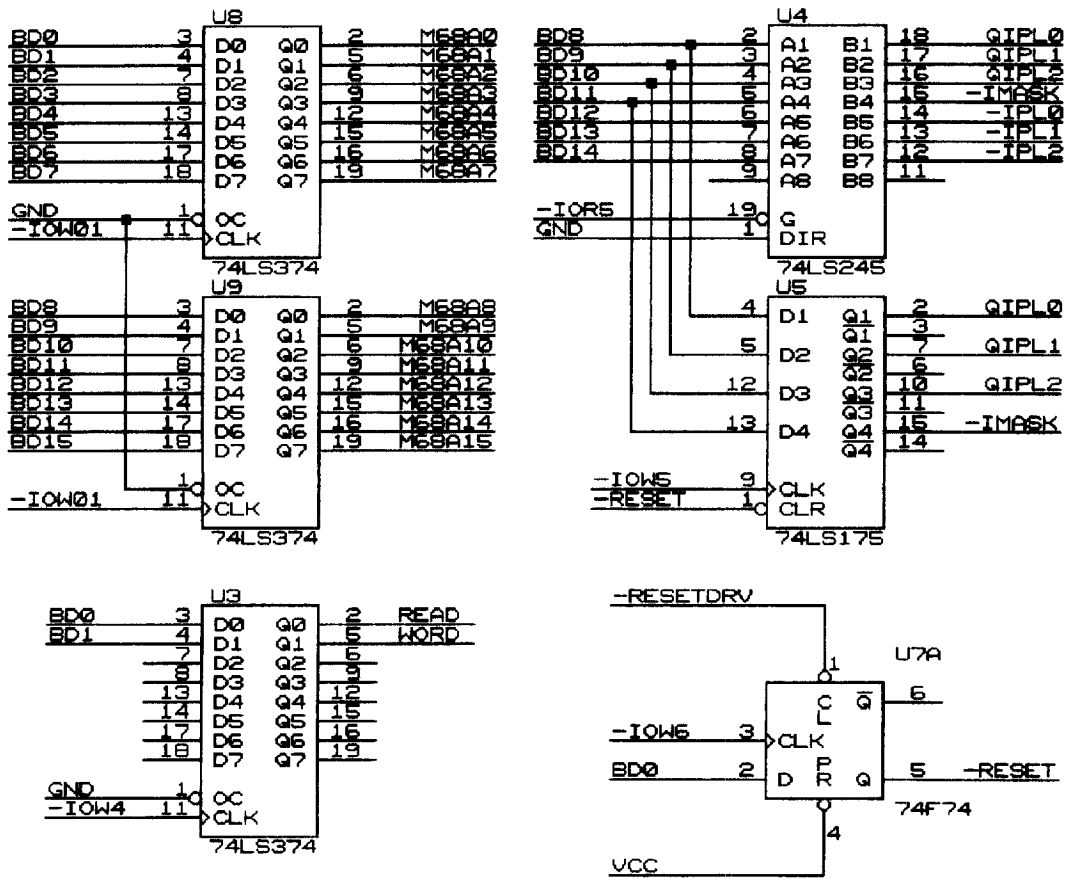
U8
BD0 3 D0 Q0 2 M68A0
BD1 4 D1 Q1 5 M68A1
BD2 7 D2 Q2 6 M68A2
BD3 8 D3 Q3 9 M68A3
BD4 13 D4 Q4 12 M68A4
BD5 14 D5 Q5 15 M68A5
BD6 17 D6 Q6 16 M68A6
BD7 18 D7 Q7 19 M68A7
GND 1 OC
-IOW01 11 CLK
74LS374

U9
BD8 3 D0 Q0 2 M68A8
BD9 4 D1 Q1 5 M68A9
BD10 7 D2 Q2 6 M68A10
BD11 8 D3 Q3 9 M68A11
BD12 13 D4 Q4 12 M68A12
BD13 14 D5 Q5 15 M68A13
BD14 17 D6 Q6 16 M68A14
BD15 18 D7 Q7 19 M68A15
1 OC
-IOW01 11 CLK
74LS374

U4
BD8 2 A1 B1 18 QIPL0
BD9 3 A2 B2 17 QIPL1
BD10 4 A3 B3 16 QIPL2
BD11 5 A4 B4 15 -IMASK
BD12 6 A5 B5 14 -IPL0
BD13 7 A6 B6 13 -IPL1
BD14 8 A7 B7 12 -IPL2
9 A8 B8 11
-IORS 19 G
GND 1 DIR
74LS245

U5
4 D1 Q1 2 QIPL0
Q1 3
5 D2 Q2 7 QIPL1
Q2 6
12 D3 Q3 10 QIPL2
Q3 11
13 D4 Q4 15 -IMASK
Q4 14
-IOW5 9 CLK
-RESET 1 CLR
74LS175

U3
BD0 3 D0 Q0 2 READ
BD1 4 D1 Q1 5 WORD
7 D2 Q2 6
8 D3 Q3 9
13 D4 Q4 12
14 D5 Q5 15
17 D6 Q6 16
18 D7 Q7 19
GND 1 OC
-IOW4 11 CLK
74LS374

-RESETDRV
1
U7A
C L $\overline{Q}$ 6
-IOW6 3 CLK
BD0 2 D P R Q 5 -RESET
74F74
4
VCC